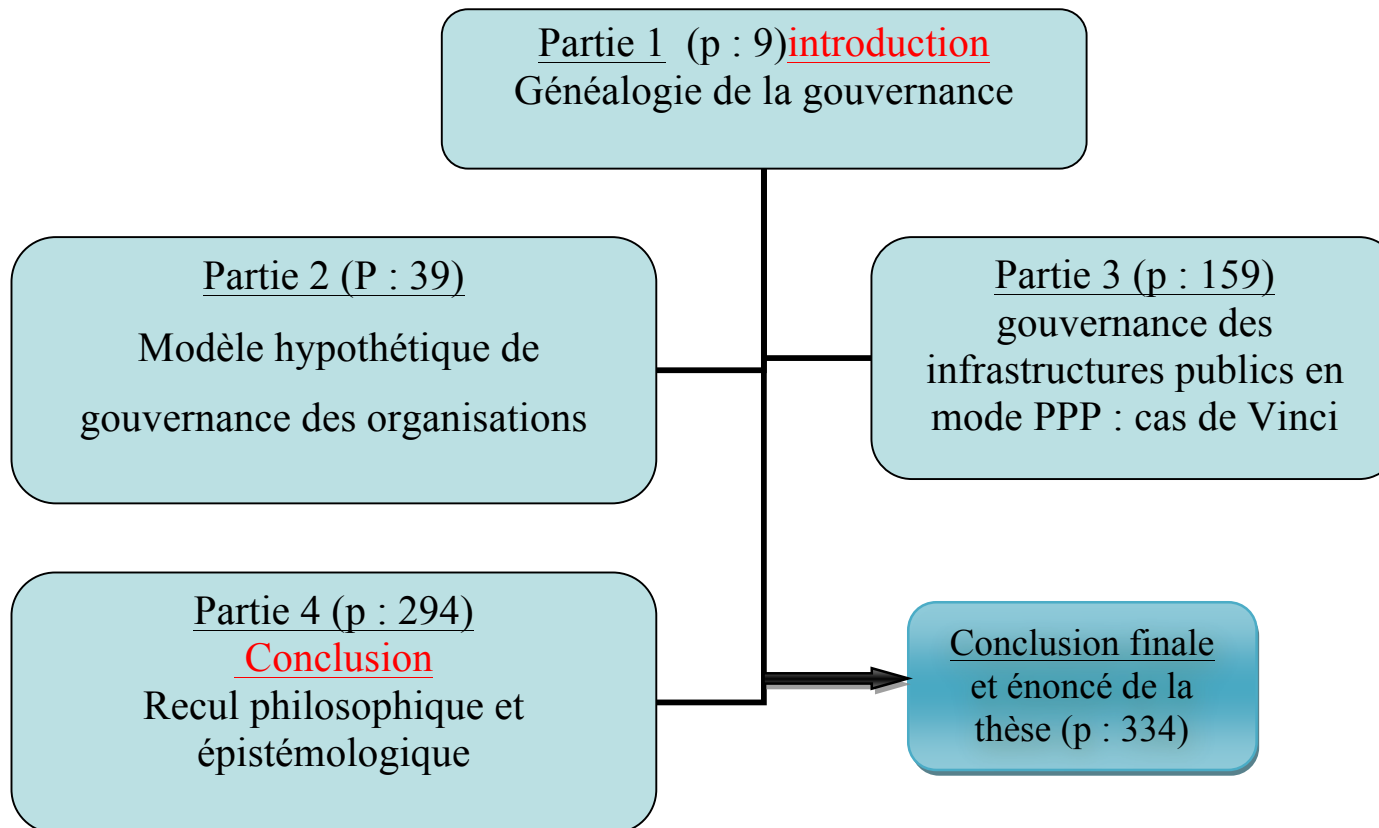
Partie 1 (p : 9)introduction
Généalogie de la gouvernance

Partie 2 (P : 39)
Modèle hypothétique de gouvernance des organisations

Partie 3 (p : 159)
gouvernance des infrastructures publics en mode PPP : cas de Vinci

Partie 4 (p : 294)
Conclusion
Recul philosophique et épistémologique

Conclusion finale
et énoncé de la thèse (p : 334)